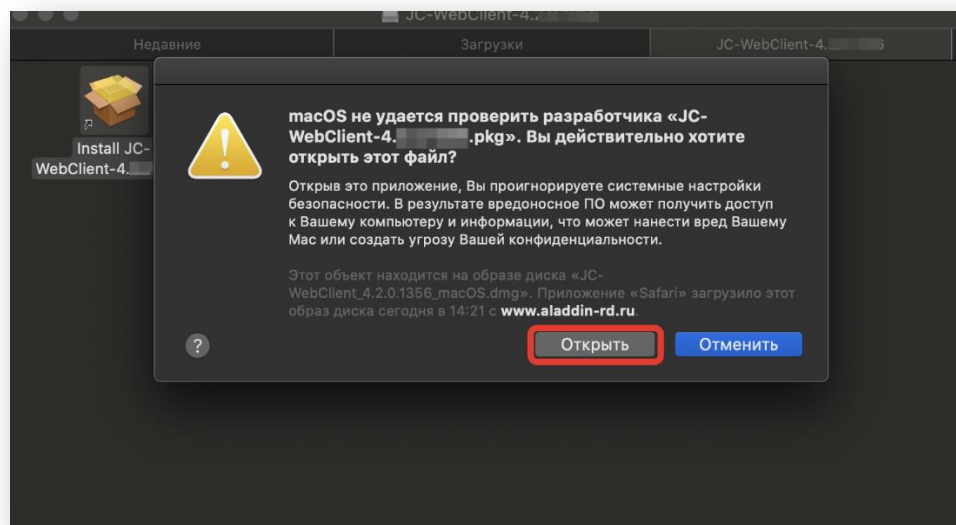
JC-WebClient-4.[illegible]

Недавние

Загрузки

JC-WebClient-4.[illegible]

Install JC-WebClient-4.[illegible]

macOS не удается проверить разработчика «JC-WebClient-4.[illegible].pkg». Вы действительно хотите открыть этот файл?

Открыв это приложение, Вы проигнорируете системные настройки безопасности. В результате вредоносное ПО может получить доступ к Вашему компьютеру и информации, что может нанести вред Вашему Mac или создать угрозу Вашей конфиденциальности.

Этот объект находится на образе диска «JC-WebClient_4.2.0.1356_macOS.dmg». Приложение «Safari» загрузило этот образ диска сегодня в 14:21 с www.aladdin-rd.ru.

?

Открыть

Отменить